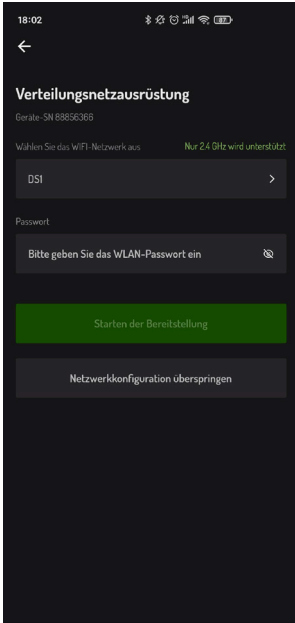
18:02

Verteilungsnetzausrüstung
Geräte-SN 88856368

Wählen Sie das WIFI-Netzwerk aus
Nur 2.4 GHz wird unterstützt

DSI

Passwort

Bitte geben Sie das WLAN-Passwort ein

Starten der Bereitstellung

Netzwerkkonfiguration überspringen